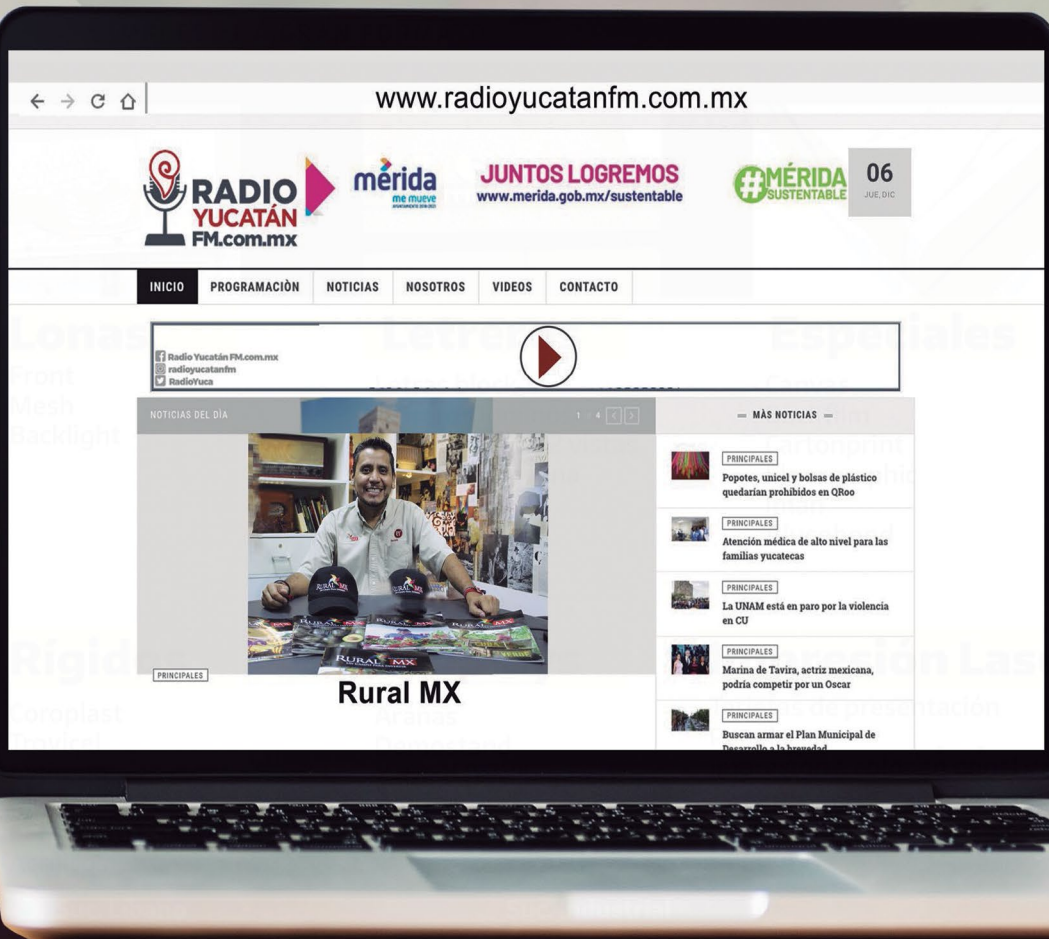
www.radioyucatanfm.com.mx

RADIO YUCATÁN FM.com.mx

mérida me mueve

JUNTOS LOGREMOS
www.merida.gob.mx/sustentable

#MÉRIDA SUSTENTABLE

06
JUE, DIC

INICIO | PROGRAMACIÒN | NOTICIAS | NOSOTROS | VIDEOS | CONTACTO

Radio Yucatán FM.com.mx
radioyucatanfm
RadioYuca

NOTICIAS DEL DÍA

1 4

PRINCIPALES

Rural MX

— MÀS NOTICIAS —

PRINCIPALES
Popotes, unicel y bolsas de plástico quedarían prohibidos en QRoo

PRINCIPALES
Atención médica de alto nivel para las familias yucatecas

PRINCIPALES
La UNAM está en paro por la violencia en CU

PRINCIPALES
Marina de Tavira, actriz mexicana, podría competir por un Oscar

PRINCIPALES
Buscan armar el Plan Municipal de Desarrollo a la brevedad

Lonas
Front
Mesh
Backlight

Letreros

Especiales

Rígidos
Coroplast

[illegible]
Arañas

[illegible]ación Las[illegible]
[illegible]s de presentación